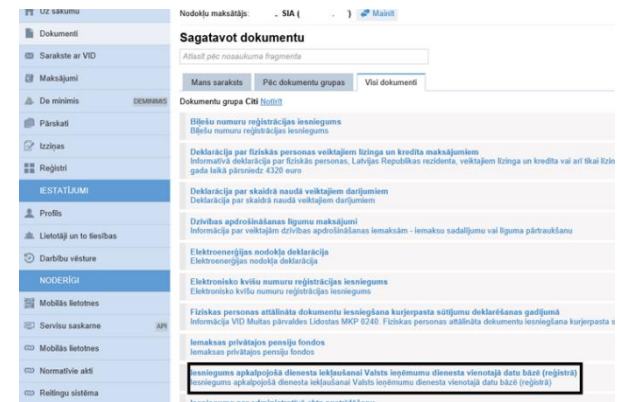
Uz sākumu
Dokumenti
Sarakste ar VID
Maksājumi
De minimis DEMINIMIS
Pārskati
Izziņas
Reģistri
IESTATĪJUMI
Profils
Lietotāji un to tiesības
Darbību vēsture
NODERĪGI
Mobilās lietotnes
Servisu saskarne API
Mobilās lietotnes
Normatīvie akti
Reitingu sistēma

Nodokļu maksātājs: SIA ( ) Mainīt

Sagatavot dokumentu
Atlasīt pēc nosaukuma fragmenta

Mans saraksts | Pēc dokumentu grupas | Visi dokumenti

Dokumentu grupa Citi Notīrīt

Biļešu numuru reģistrācijas iesniegums
Biļešu numuru reģistrācijas iesniegums

Deklarācija par fiziskās personas veiktajiem līzinga un kredīta maksājumiem
Informatīvā deklarācija par fiziskās personas, Latvijas Republikas rezidenta, veiktajiem līzinga un kredīta maksājumiem, ja tie vai arī tikai līzin gada laikā pārsniedz 4320 euro

Deklarācija par skaidrā naudā veiktajiem darījumiem
Deklarācija par skaidrā naudā veiktajiem darījumiem

Dzīvības apdrošināšanas līgumu maksājumi
Informācija par veiktajām dzīvības apdrošināšanas iemaksām - iemaksu sadalījumu vai līguma pārtraukšanu

Elektroenerģijas nodokļa deklarācija
Elektroenerģijas nodokļa deklarācija

Elektronisko kvīšu numuru reģistrācijas iesniegums
Elektronisko kvīšu numuru reģistrācijas iesniegums

Fiziskas personas attālināta dokumentu iesniegšana kurjerpasta sūtījumu deklarēšanas gadījumā
Informācija VID Muitas pārvaldes Lidostas MKP 0240. Fiziskas personas attālināta dokumentu iesniegšana kurjerpasta s

Iemaksas privātajos pensiju fondos
Iemaksas privātajos pensiju fondos

Iesniegums apkalpojošā dienesta iekļaušanai Valsts ieņēmumu dienesta vienotajā datu bāzē (reģistrā)
Iesniegums apkalpojošā dienesta iekļaušanai Valsts ieņēmumu dienesta vienotajā datu bāzē (reģistrā)